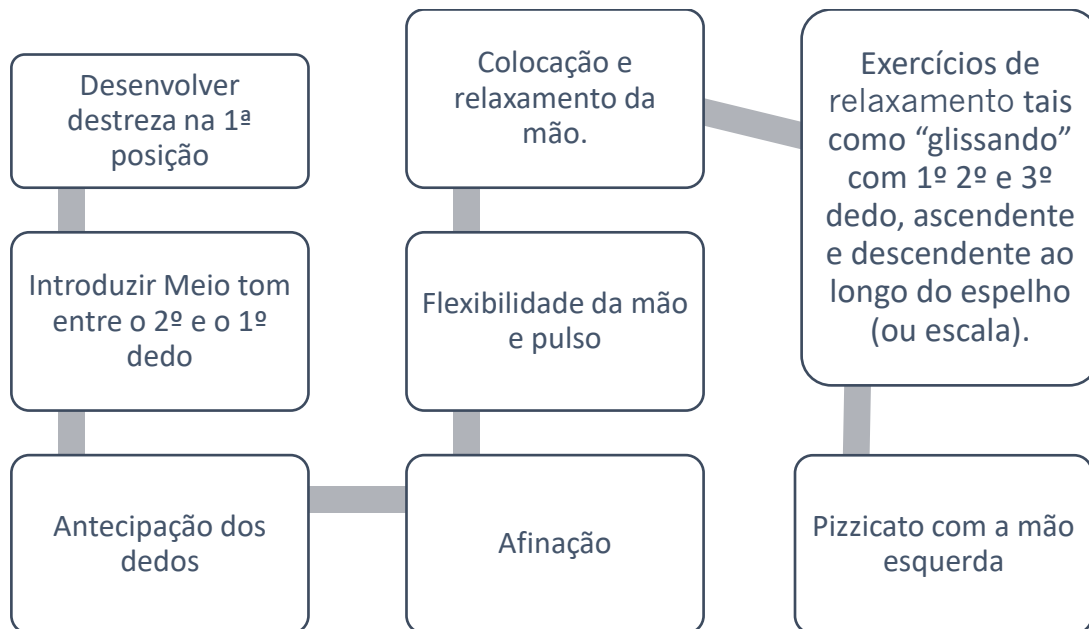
Desenvolver destreza na 1ª posição

Introduzir Meio tom entre o 2º e o 1º dedo

Antecipação dos dedos

Afinação

Flexibilidade da mão e pulso

Colocação e relaxamento da mão.

Exercícios de relaxamento tais como "glissando" com 1º 2º e 3º dedo, ascendente e descendente ao longo do espelho (ou escala).

Pizzicato com a mão esquerda